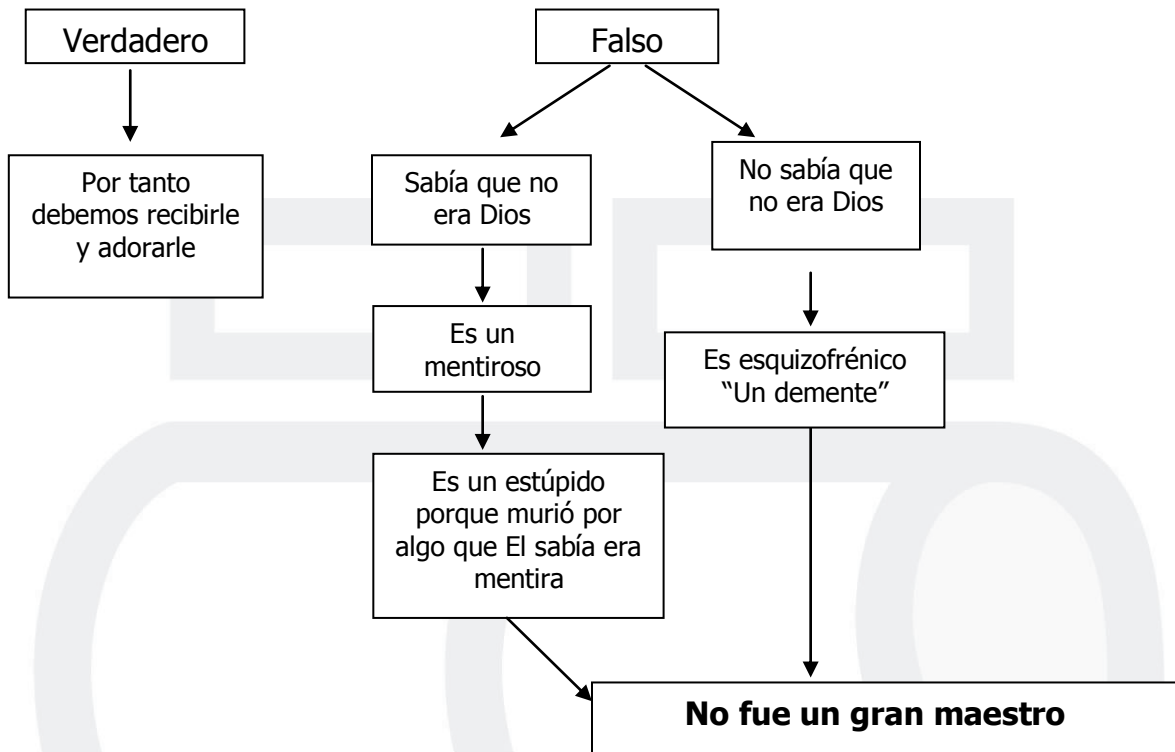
Verdadero

Por tanto debemos recibirle y adorarle

Falso

Sabía que no era Dios

Es un mentiroso

Es un estúpido porque murió por algo que El sabía era mentira

No sabía que no era Dios

Es esquizofrénico "Un demente"

**No fue un gran maestro**